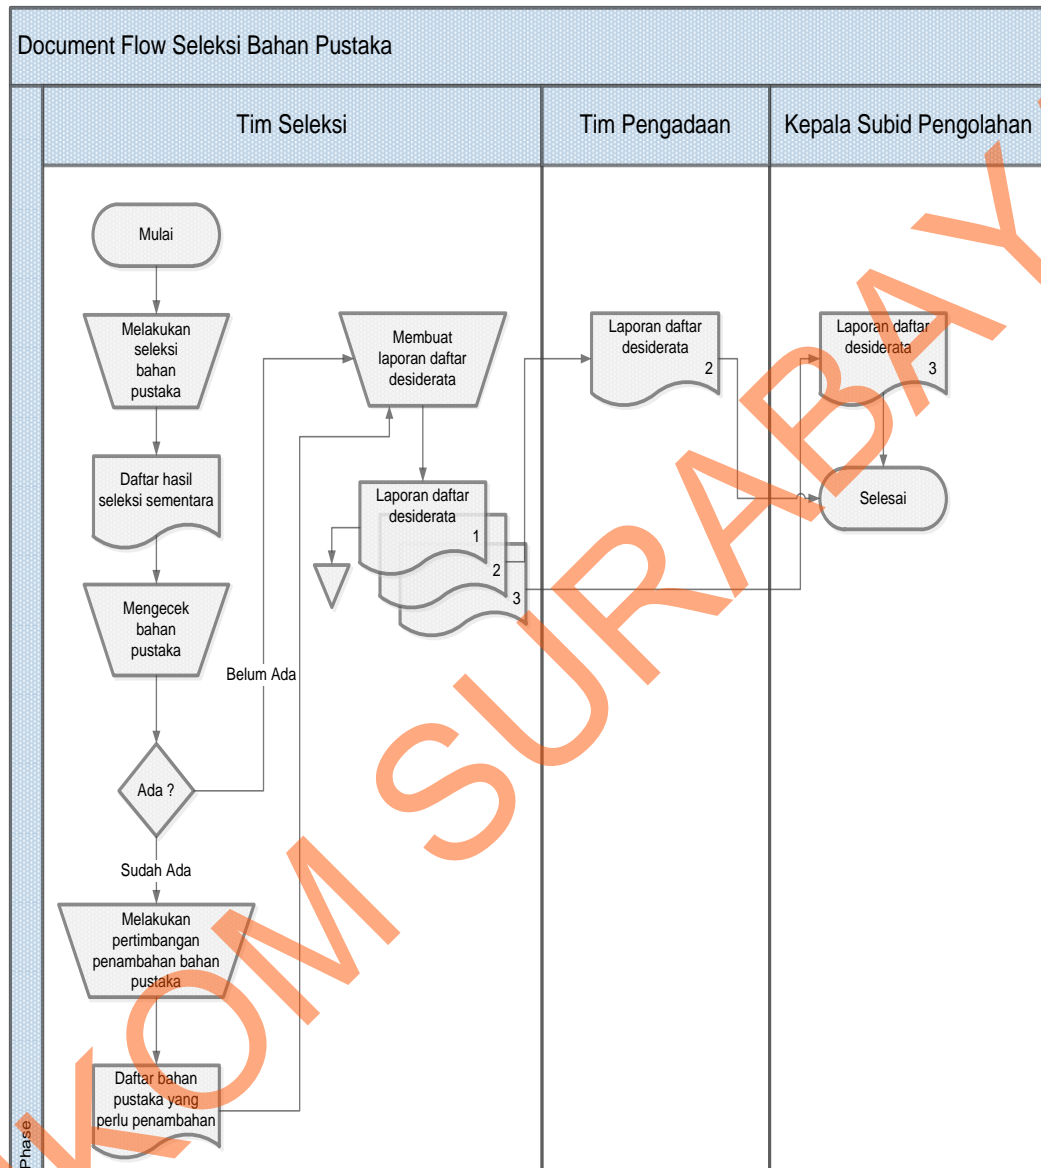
Document Flow Seleksi Bahan Pustaka

Tim Seleksi

Tim Pengadaan

Kepala Subid Pengolahan

Mulai

Melakukan seleksi bahan pustaka

Daftar hasil seleksi sementara

Mengecek bahan pustaka

Belum Ada

Ada ?

Sudah Ada

Melakukan pertimbangan penambahan bahan pustaka

Daftar bahan pustaka yang perlu penambahan

Membuat laporan daftar desiderata

Laporan daftar desiderata
1
2
3

Laporan daftar desiderata
2

Laporan daftar desiderata
3

Selesai

Phase

STIKOM SURABAYA